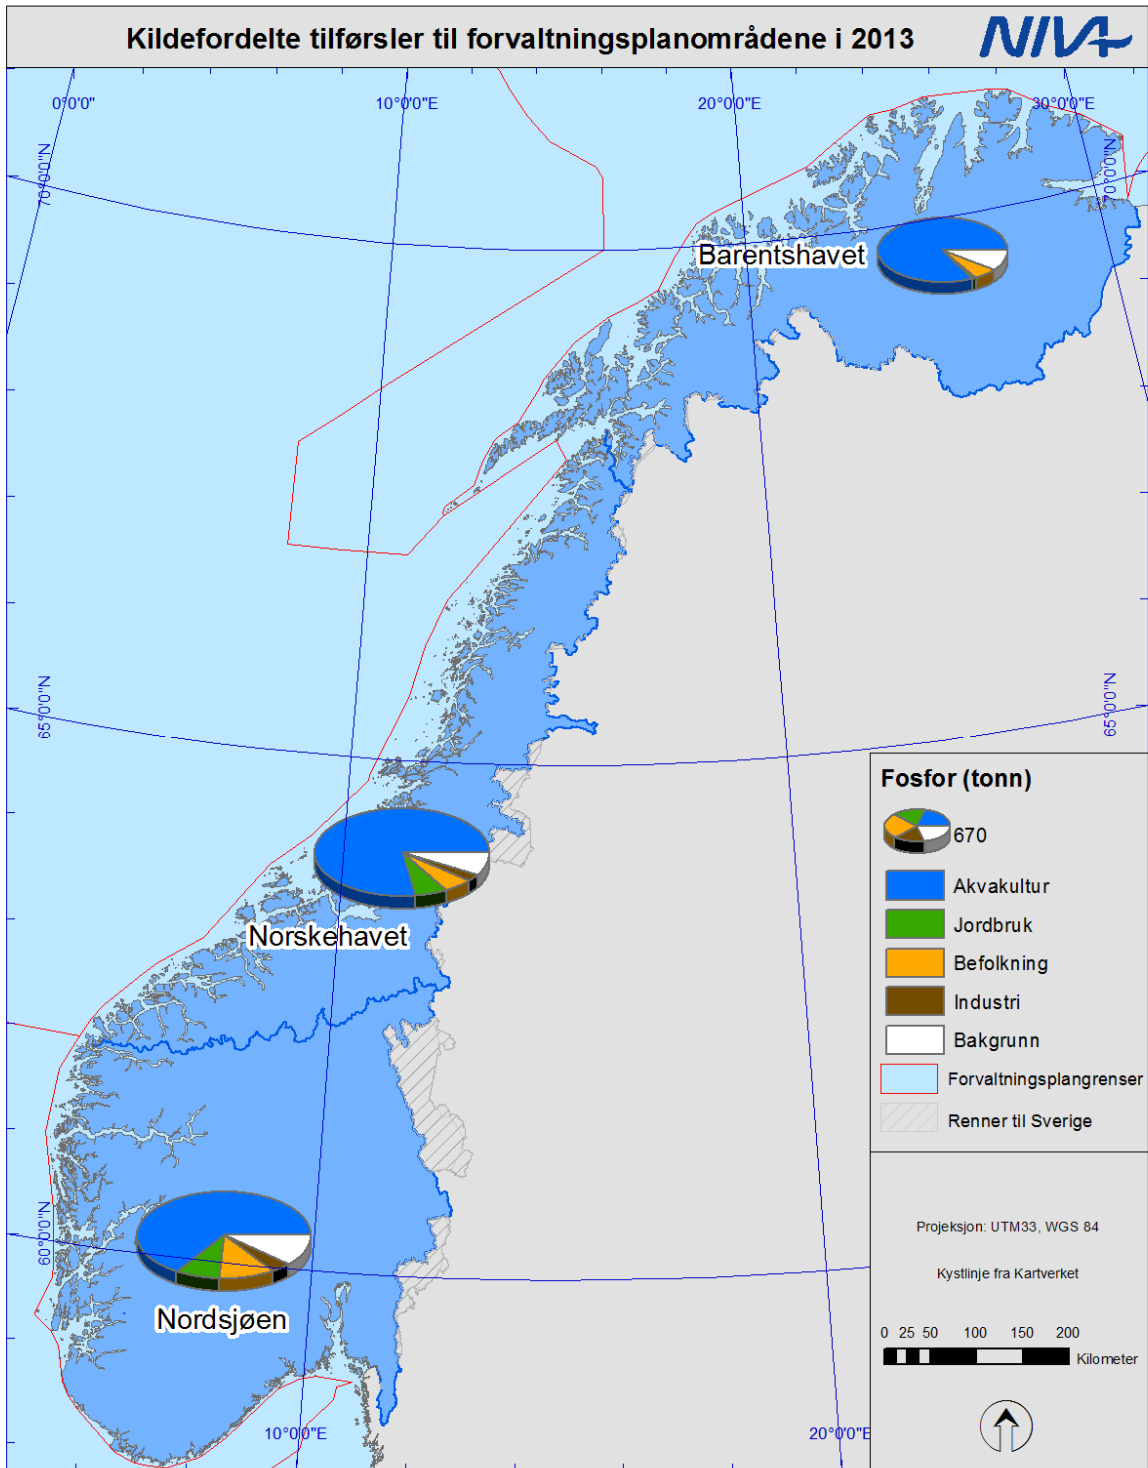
Kildefordelte tilførsler til forvaltningsplanområdene i 2013

NIVA

0°0'0"

10°0'0"E

20°0'0"E

30°0'0"E

70°0'0"N

70°0'0"N

65°0'0"N

65°0'0"N

60°0'0"N

10°0'0"E

20°0'0"E

Barentshavet

Norskehavet

Nordsjøen

Fosfor (tonn)

670

Akvakultur

Jordbruk

Befolkning

Industri

Bakgrunn

Forvaltningsplangrenser

Renner til Sverige

Projeksjon: UTM33, WGS 84

Kystlinje fra Kartverket

0 25 50 100 150 200

Kilometer